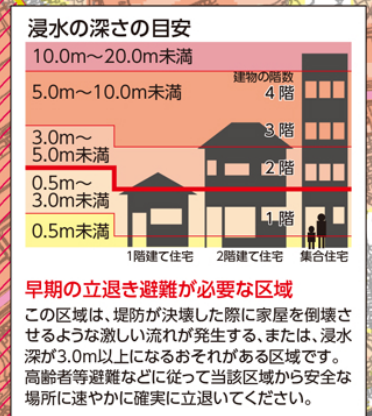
浸水の深さの目安

10.0m～20.0m未満

5.0m～10.0m未満

3.0m～5.0m未満

0.5m～3.0m未満

0.5m未満

建物の階数

4階

3階

2階

1階

1階建て住宅

2階建て住宅

集合住宅

早期の立退き避難が必要な区域

この区域は、堤防が決壊した際に家屋を倒壊させるような激しい流れが発生する、または、浸水深が3.0m以上になるおそれがある区域です。高齢者等避難などに従って当該区域から安全な場所に速やかに確実に立退いてください。